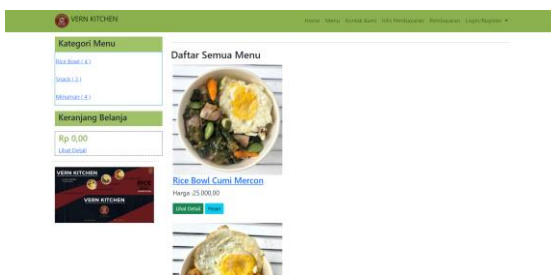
VERN KITCHEN

Home Menu Kontak Kami Info Pembayaran Pembayaran Login/Register ▾

Kategori Menu

Rice Bowl ( 4 )

Snack ( 3 )

Minuman ( 4 )

Keranjang Belanja

Rp 0,00

Lihat Detail

VERN KITCHEN

VERN KITCHEN

Daftar Semua Menu

Rice Bowl Cumi Mercon

Harga :25.000,00

Lihat Detail Pesan